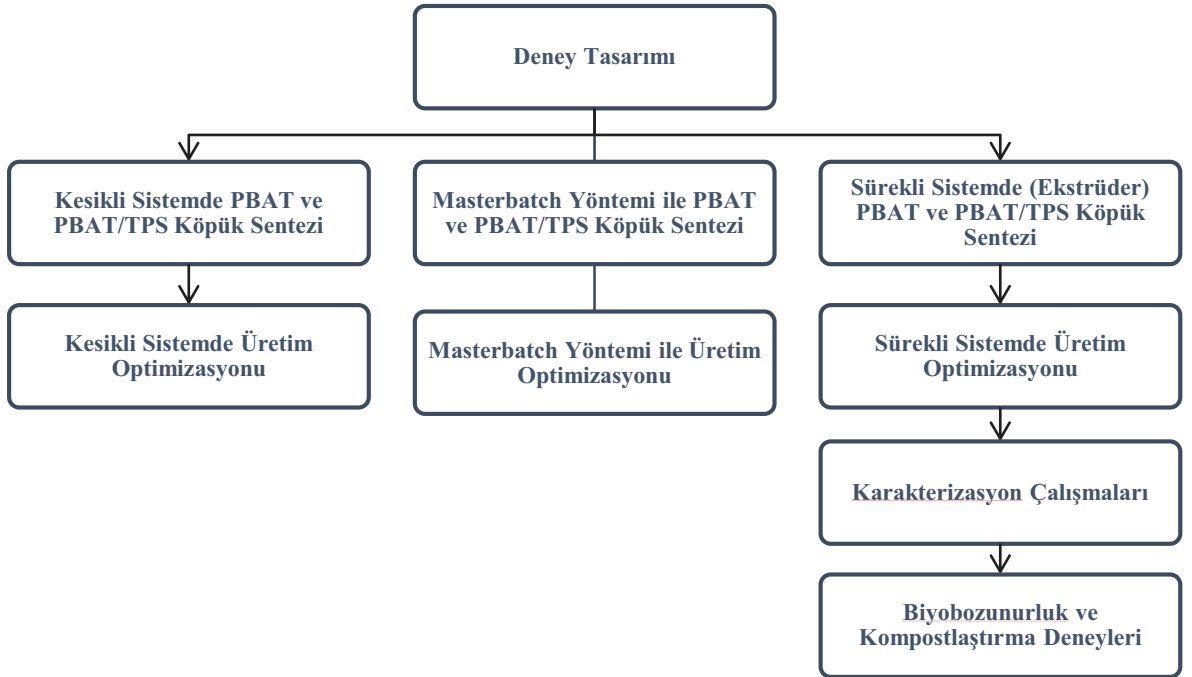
Deney Tasarımı

Kesikli Sistemde PBAT ve PBAT/TPS Köpük Sentezi

Kesikli Sistemde Üretim Optimizasyonu

Masterbatch Yöntemi ile PBAT ve PBAT/TPS Köpük Sentezi

Masterbatch Yöntemi ile Üretim Optimizasyonu

Sürekli Sistemde (Ekstrüder) PBAT ve PBAT/TPS Köpük Sentezi

Sürekli Sistemde Üretim Optimizasyonu

Karakterizasyon Çalışmaları

Biyobozunurluk ve Kompostlaştırma Deneyleri